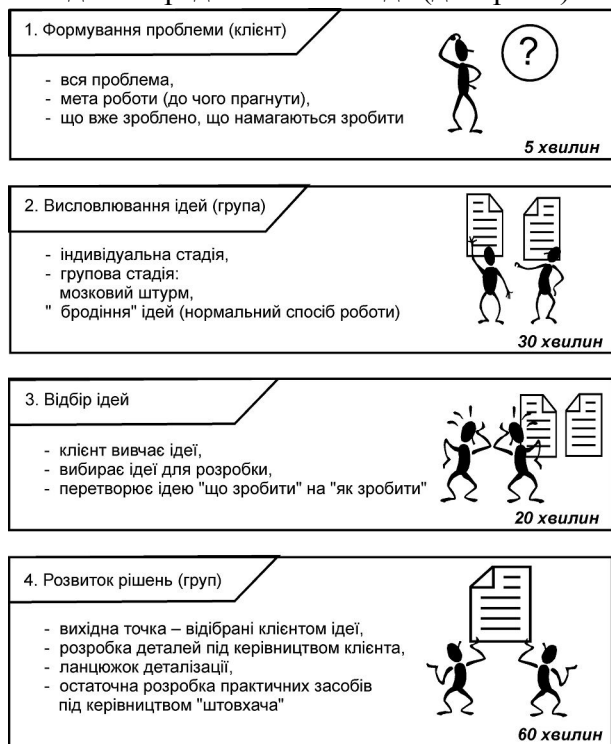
1. Формування проблеми (клієнт)

- вся проблема,
- мета роботи (до чого прагнути),
- що вже зроблено, що намагаються зробити

?

5 хвилин

2. Висловлювання ідей (група)

- індивідуальна стадія,
- групова стадія:
мозковий штурм,
" бродіння" ідей (нормальний спосіб роботи)

30 хвилин

3. Відбір ідей

- клієнт вивчає ідеї,
- вибирає ідеї для розробки,
- перетворює ідею "що зробити" на "як зробити"

20 хвилин

4. Розвиток рішень (груп)

- вихідна точка – відібрані клієнтом ідеї,
- розробка деталей під керівництвом клієнта,
- ланцюжок деталізації,
- остаточна розробка практичних засобів під керівництвом "штовхача"

60 хвилин